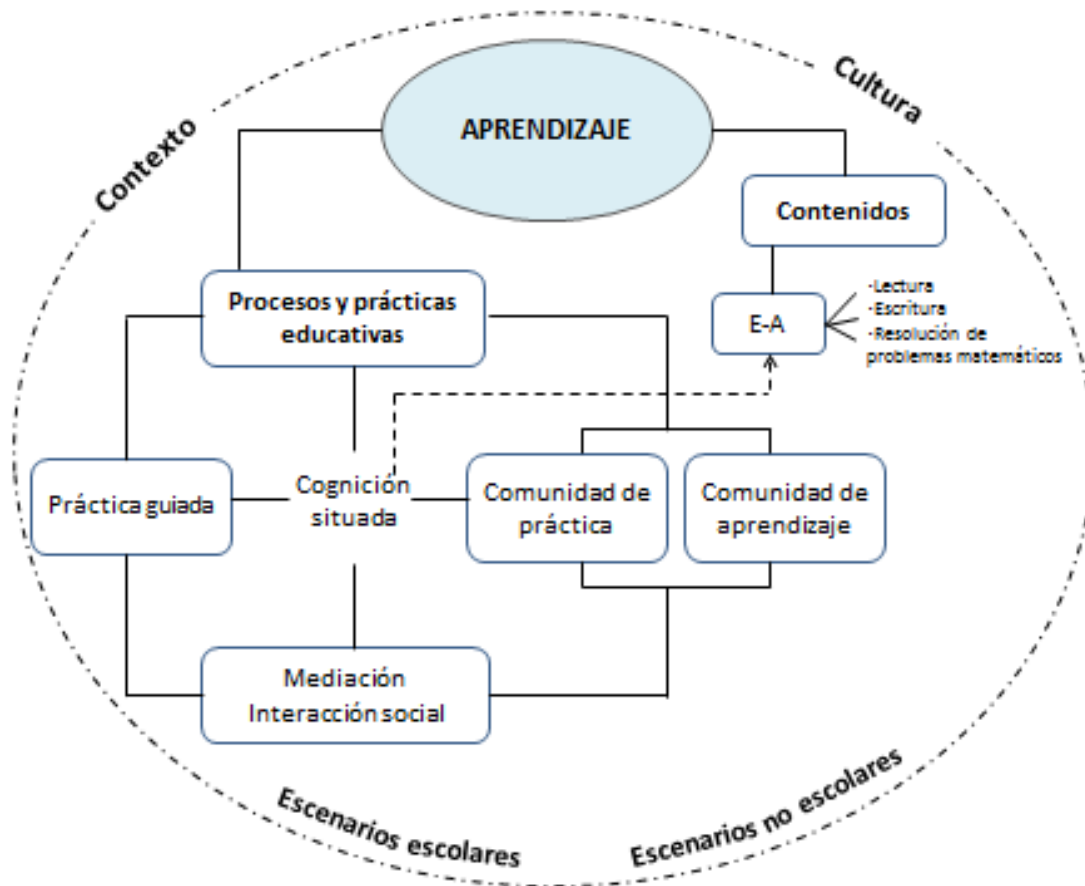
Contexto

Cultura

APRENDIZAJE

Contenidos

Procesos y prácticas educativas

E-A

-Lectura
-Escritura
-Resolución de problemas matemáticos

Práctica guiada

Cognición situada

Comunidad de práctica

Comunidad de aprendizaje

Mediación
Interacción social

Escenarios escolares

Escenarios no escolares